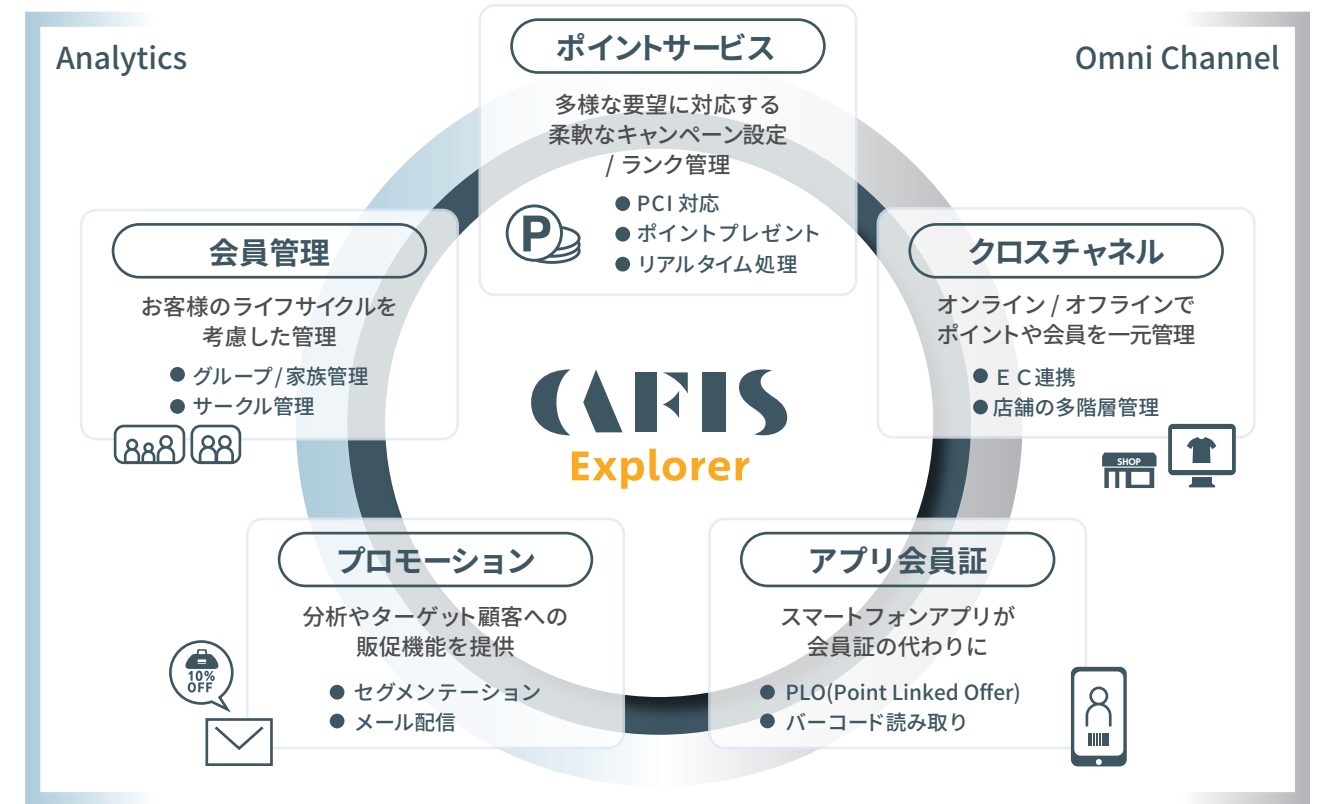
Analytics

Omni Channel

ポイントサービス

多様な要望に対応する柔軟なキャンペーン設定 / ランク管理

● PCI 対応
● ポイントプレゼント
● リアルタイム処理

会員管理

お客様のライフサイクルを考慮した管理

● グループ/家族管理
● サークル管理

クロスチャネル

オンライン / オフラインでポイントや会員を一元管理

● E C連携
● 店舗の多階層管理

SHOP

CAFIS
Explorer

プロモーション

分析やターゲット顧客への販促機能を提供

● セグメンテーション
● メール配信

10% OFF

アプリ会員証

スマートフォンアプリが会員証の代わりに

● PLO(Point Linked Offer)
● バーコード読み取り